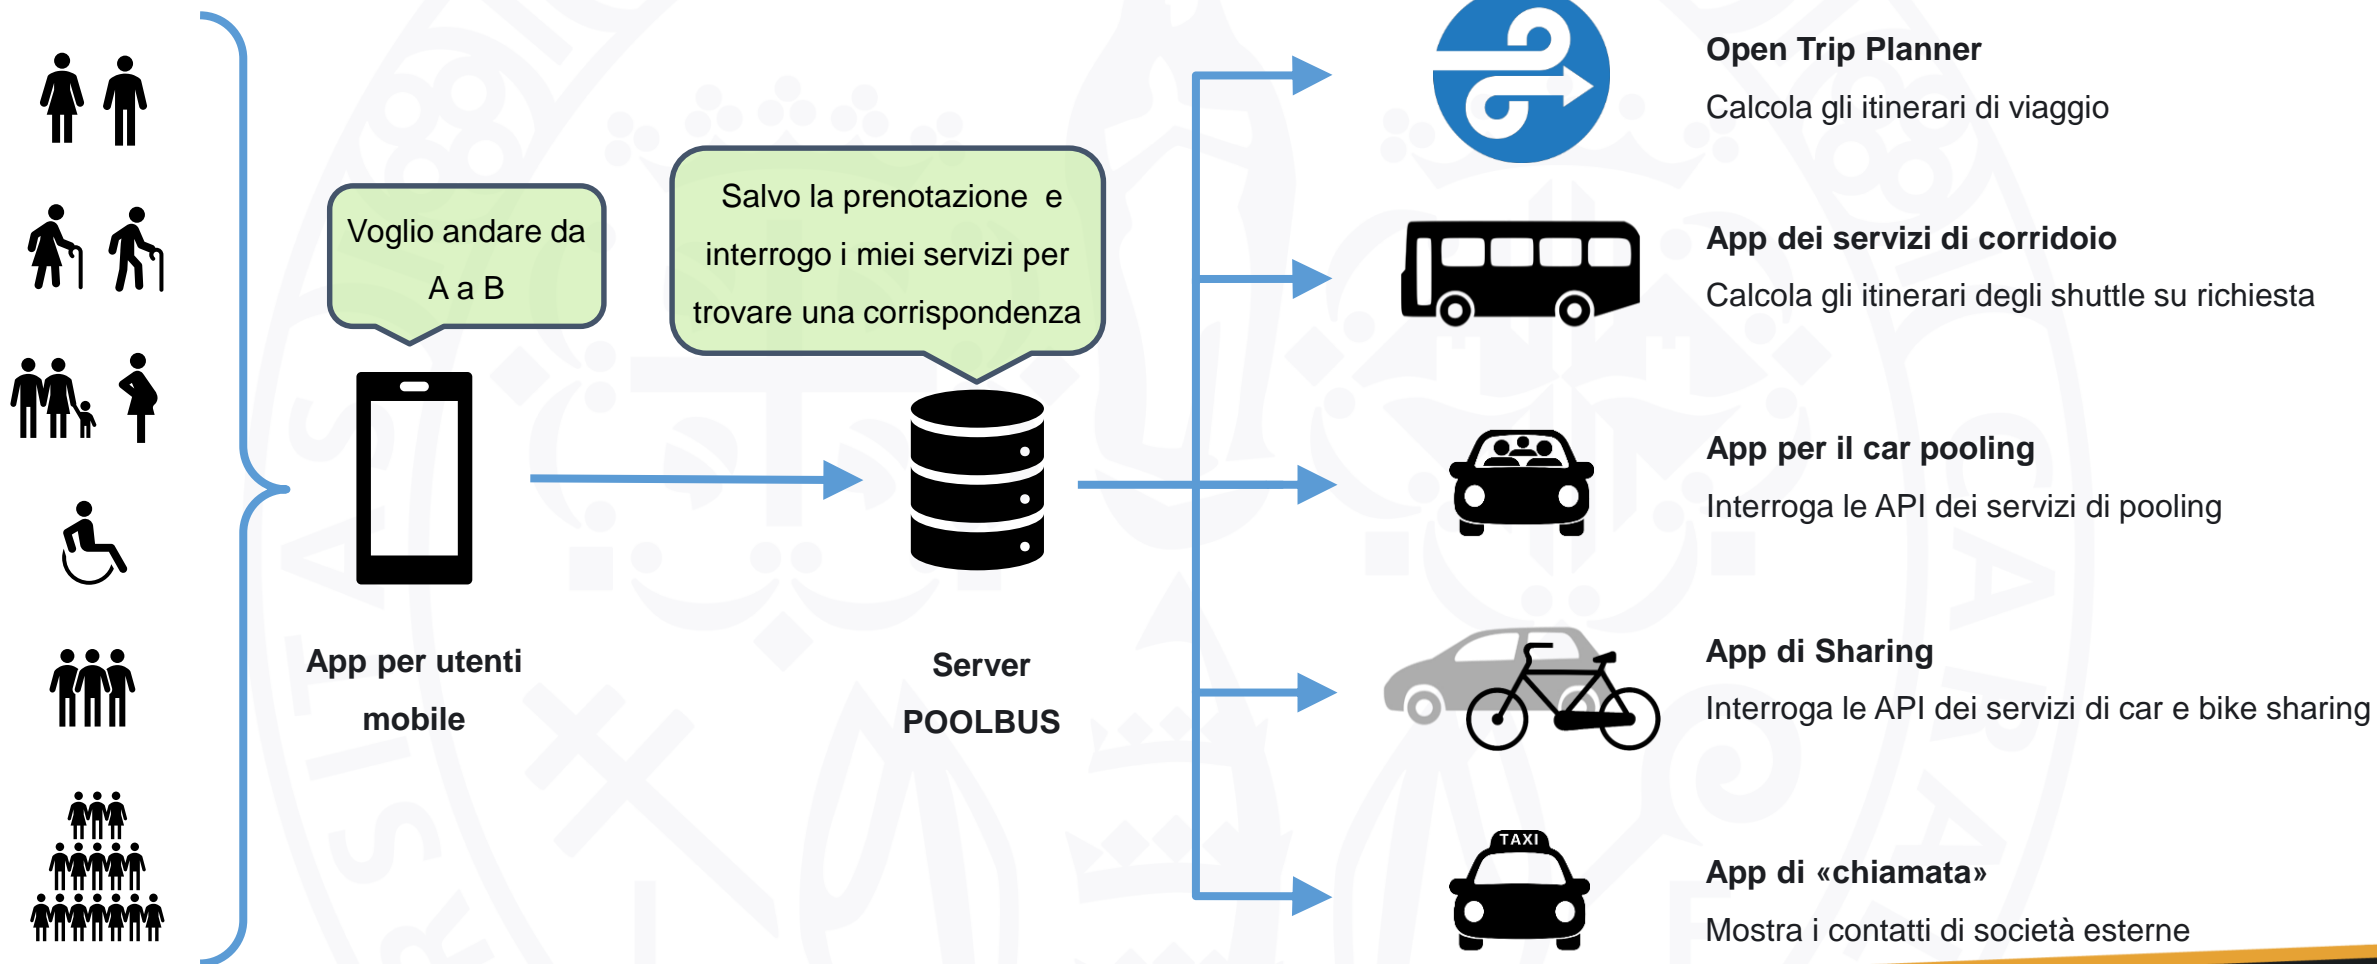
Voglio andare da A a B

Salvo la prenotazione e interrogo i miei servizi per trovare una corrispondenza

App per utenti mobile

Server POOLBUS

Open Trip Planner
Calcola gli itinerari di viaggio

App dei servizi di corridoio
Calcola gli itinerari degli shuttle su richiesta

App per il car pooling
Interroga le API dei servizi di pooling

App di Sharing
Interroga le API dei servizi di car e bike sharing

TAXI

App di «chiamata»
Mostra i contatti di società esterne